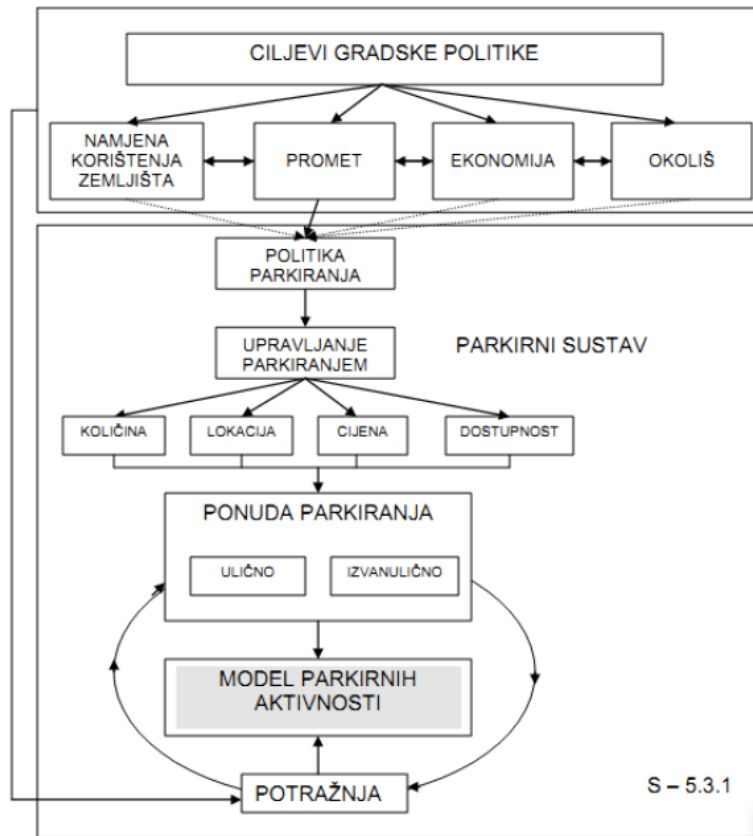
CILJEVI GRADSKE POLITIKE

NAMJENA KORIŠTENJA ZEMLJIŠTA

PROMET

EKONOMIJA

OKOLIŠ

POLITIKA PARKIRANJA

UPRAVLJANJE PARKIRANJEM

PARKIRNI SUSTAV

KOLIČINA

LOKACIJA

CIJENA

DOSTUPNOST

PONUDA PARKIRANJA

ULIČNO

IZVANULIČNO

MODEL PARKIRNIH AKTIVNOSTI

POTRAŽNJA

S – 5.3.1